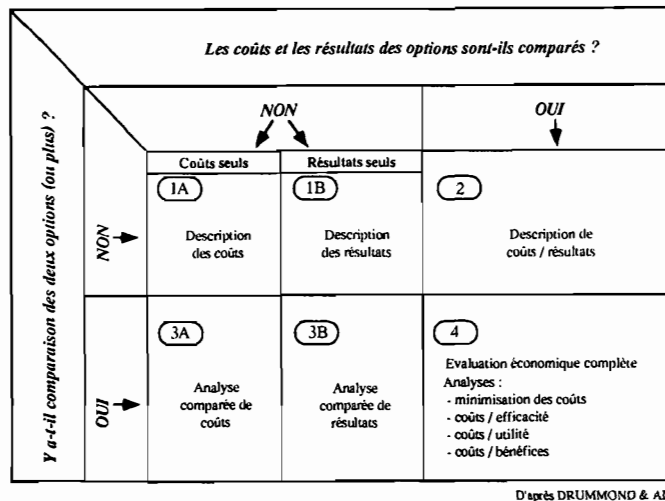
Les coûts et les résultats des options sont-ils comparés ?

Y a-t-il comparaison des deux options (ou plus) ?

NON

OUI

| | Coûts seuls | Résultats seuls | |
|---|---|---|---|
| NON | 1A Description des coûts | 1B Description des résultats | 2 Description de coûts / résultats |
| OUI | 3A Analyse comparée de coûts | 3B Analyse comparée de résultats | 4 Evaluation économique complète Analyses : - minimisation des coûts - coûts / efficacité - coûts / utilité - coûts / bénéfices |

D'après DRUMMOND & A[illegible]